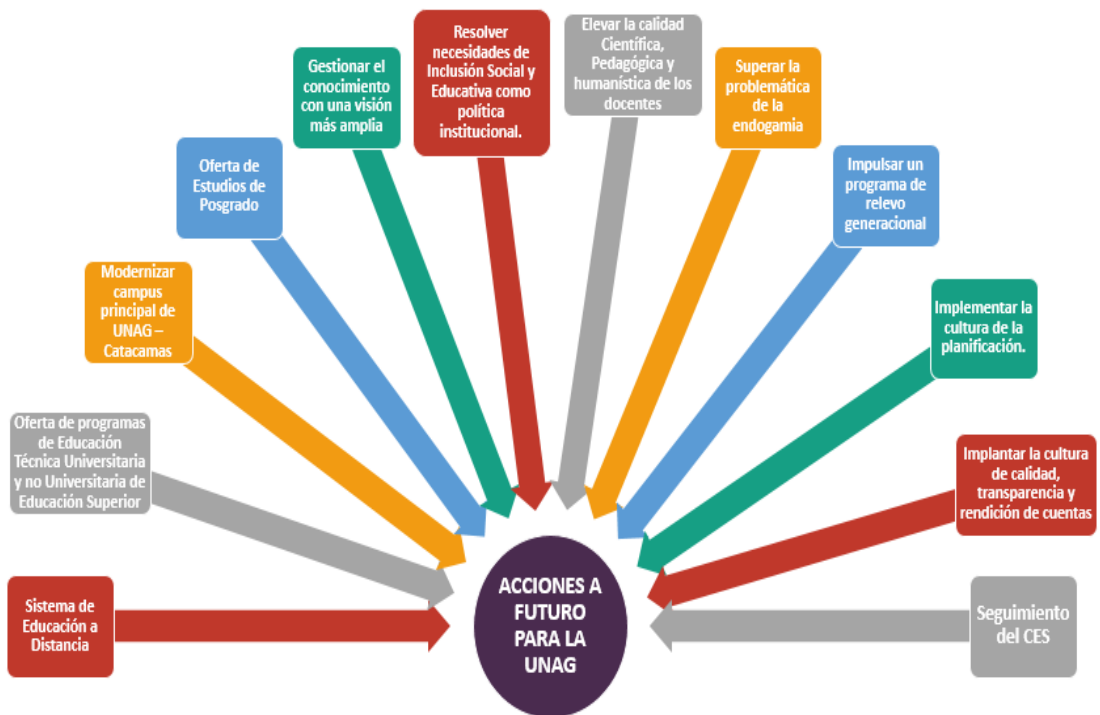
Sistema de Educación a Distancia

Oferta de programas de Educación Técnica Universitaria y no Universitaria de Educación Superior

Modernizar campus principal de UNAG – Catacamas

Oferta de Estudios de Posgrado

Gestionar el conocimiento con una visión más amplia

Resolver necesidades de Inclusión Social y Educativa como política institucional.

Elevar la calidad Científica, Pedagógica y humanística de los docentes

Superar la problemática de la endogamia

Impulsar un programa de relevo generacional

Implementar la cultura de la planificación.

Implantar la cultura de calidad, transparencia y rendición de cuentas

Seguimiento del CES

ACCIONES A FUTURO PARA LA UNAG